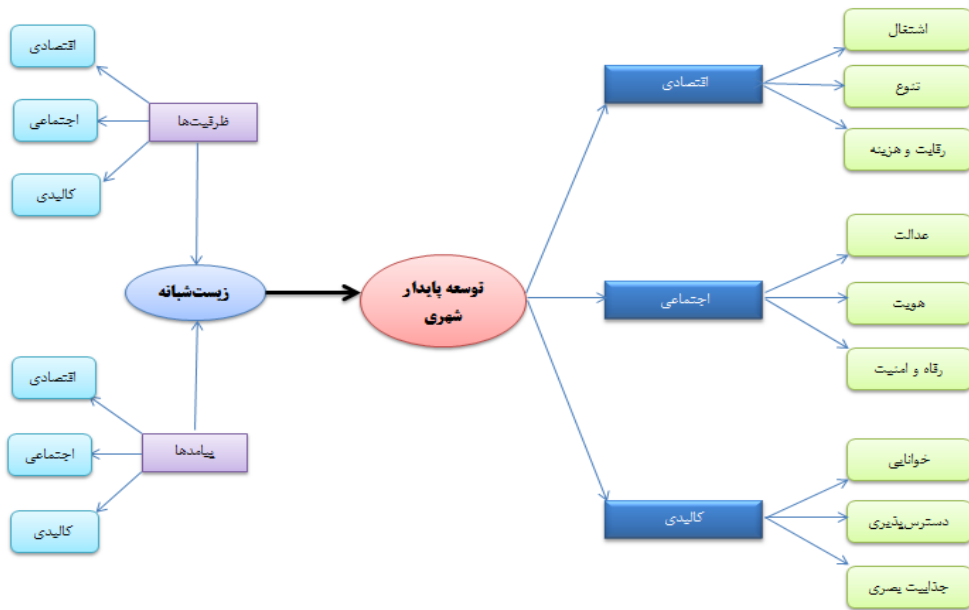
اقتصادی
اجتماعی
کالبدی
ظرفیت‌ها

زیست‌شبانه

اقتصادی
اجتماعی
کالبدی
پیامدها

توسعه پایدار شهری

اقتصادی
اشتغال
تنوع
رقابت و هزینه

اجتماعی
عدالت
هویت
رفاه و امنیت

کالبدی
خوانایی
دسترس‌پذیری
جذابیت بصری